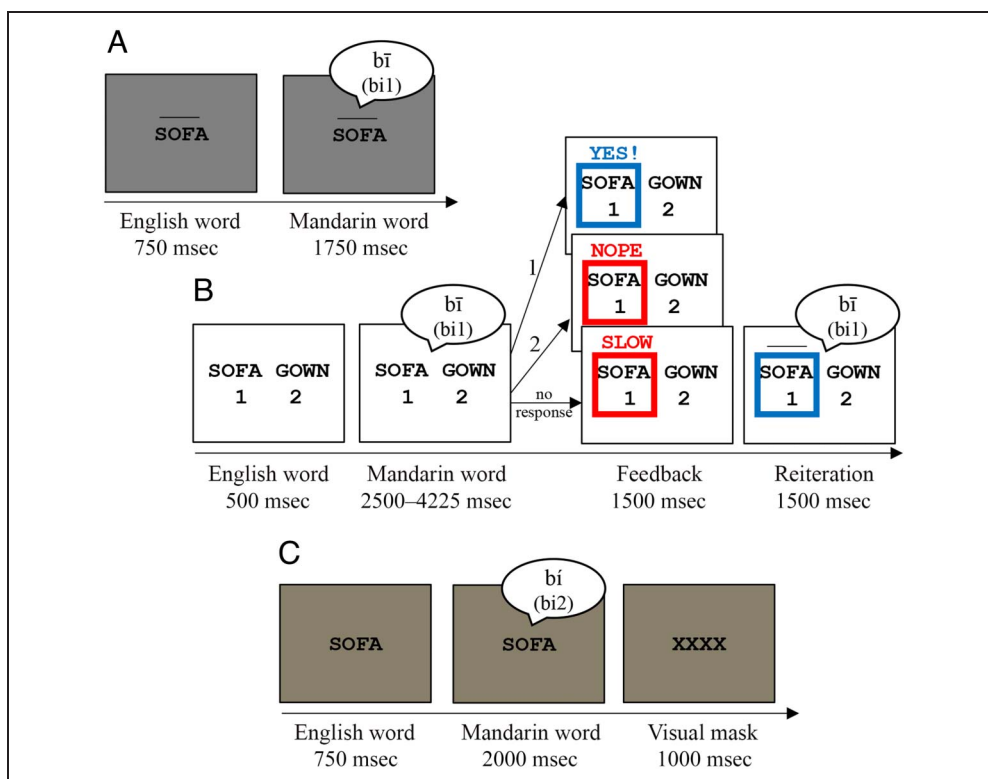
A

SOFA

bī
(bi1)

SOFA

English word
750 msec

Mandarin word
1750 msec

B

SOFA GOWN
1 2

bī
(bi1)

SOFA GOWN
1 2

1

2

no response

YES!
SOFA GOWN
1 2

NOPE
SOFA GOWN
1 2

SLOW
SOFA GOWN
1 2

bī
(bi1)

SOFA GOWN
1 2

English word
500 msec

Mandarin word
2500–4225 msec

Feedback
1500 msec

Reiteration
1500 msec

C

SOFA

bí
(bi2)

SOFA

XXXX

English word
750 msec

Mandarin word
2000 msec

Visual mask
1000 msec